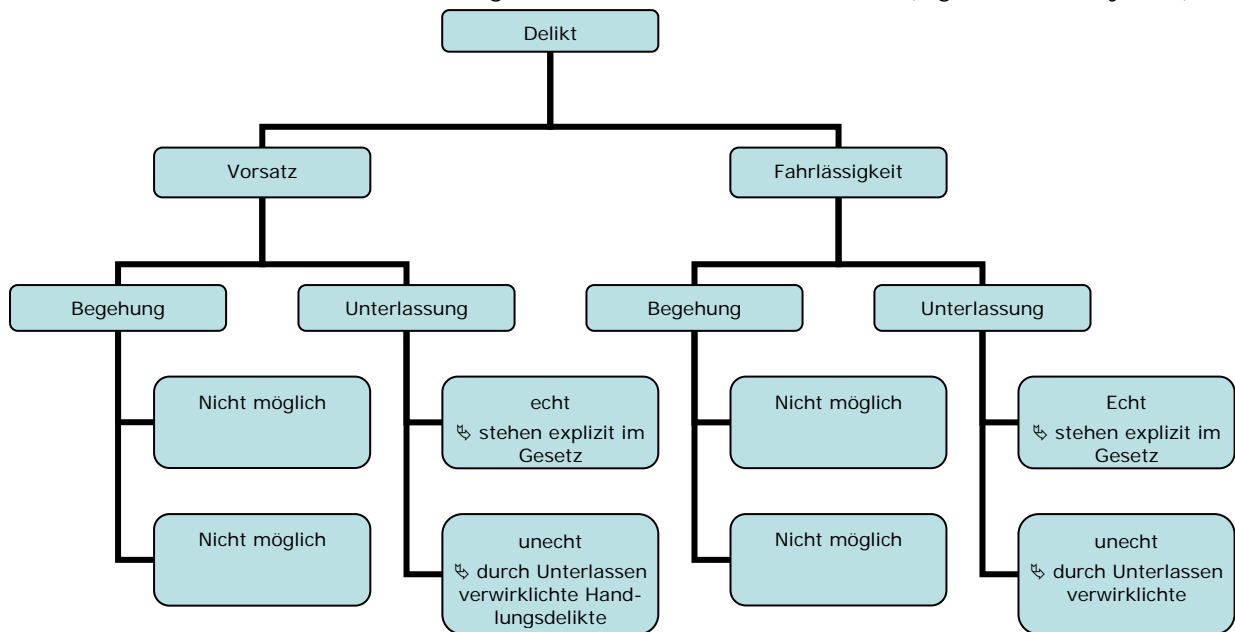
Delikt

Vorsatz

Fahrlässigkeit

Begehung

Unterlassung

Begehung

Unterlassung

Nicht möglich

Nicht möglich

echt
↳ stehen explizit im Gesetz

unecht
↳ durch Unterlassen verwirklichte Handlungsdelikte

Nicht möglich

Nicht möglich

Echt
↳ stehen explizit im Gesetz

unecht
↳ durch Unterlassen verwirklichte